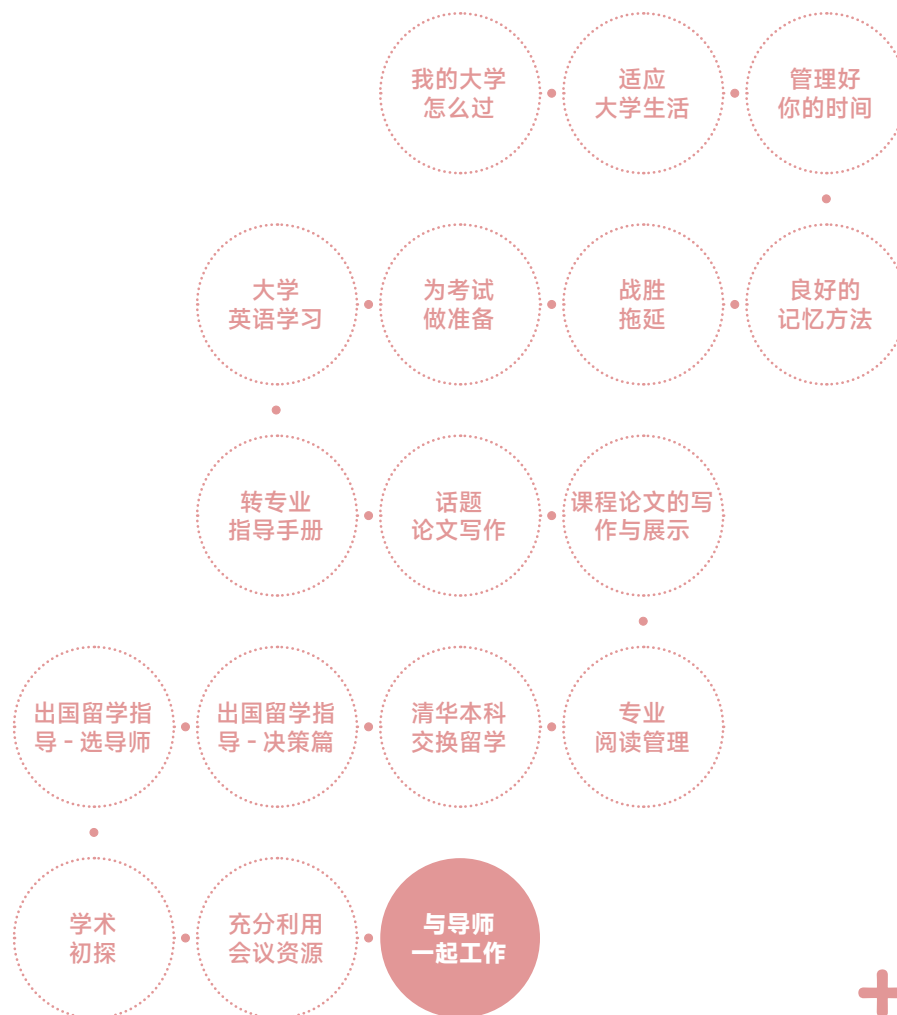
我的大学怎么过

适应大学生活

管理好你的时间

良好的记忆方法

战胜拖延

为考试做准备

大学英语学习

转专业指导手册

话题论文写作

课程论文的写作与展示

专业阅读管理

清华本科交换留学

出国留学指导 - 决策篇

出国留学指导 - 选导师

学术初探

充分利用会议资源

与导师一起工作